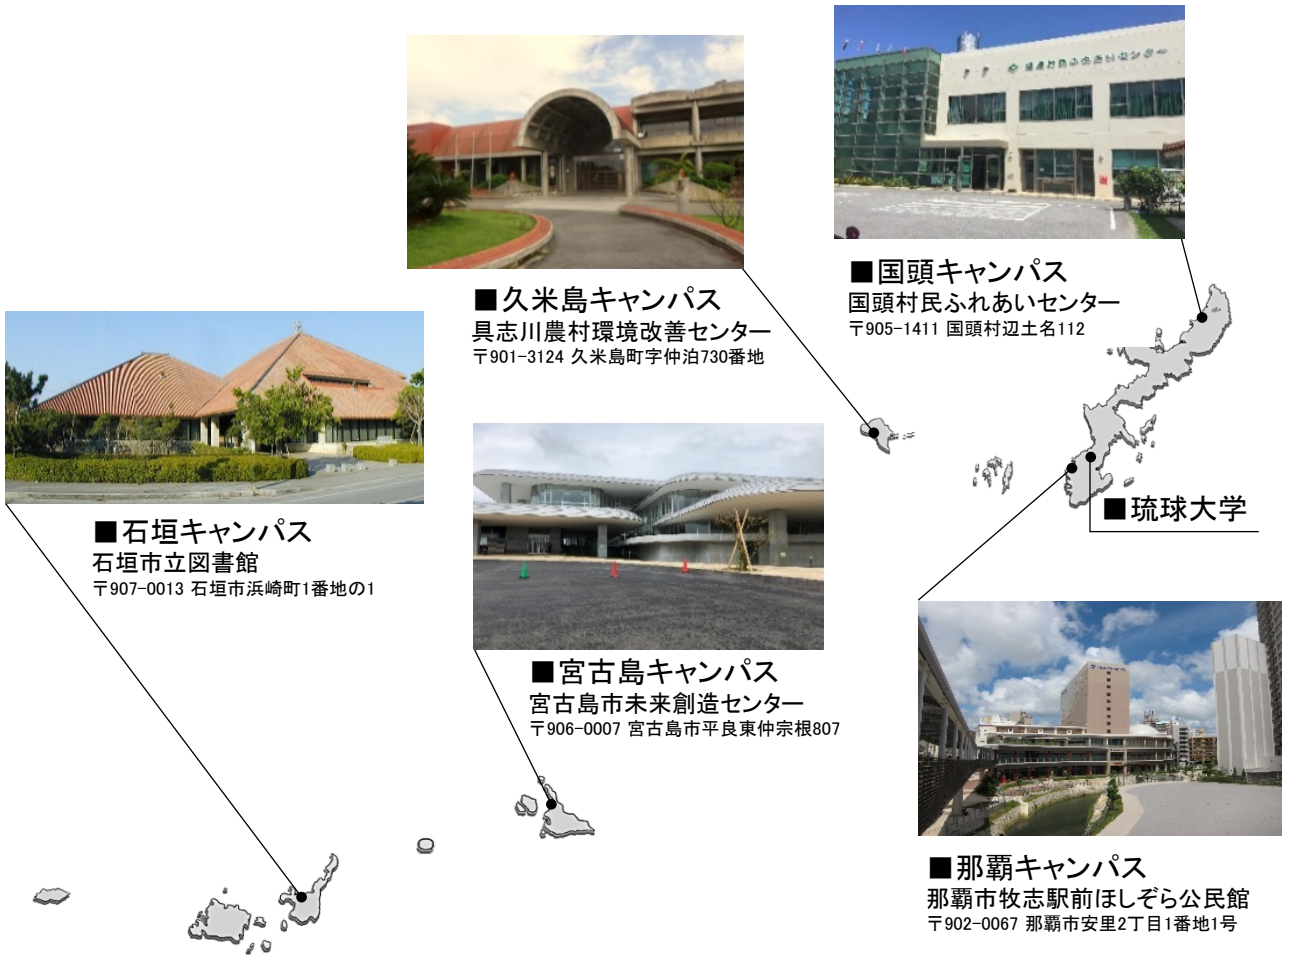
■久米島キャンパス
具志川農村環境改善センター
〒901-3124 久米島町字仲泊730番地

■国頭キャンパス
国頭村民ふれあいセンター
〒905-1411 国頭村辺土名112

■石垣キャンパス
石垣市立図書館
〒907-0013 石垣市浜崎町1番地の1

■宮古島キャンパス
宮古島市未来創造センター
〒906-0007 宮古島市平良東仲宗根807

■琉球大学

■那覇キャンパス
那覇市牧志駅前ほしぞら公民館
〒902-0067 那覇市安里2丁目1番地1号